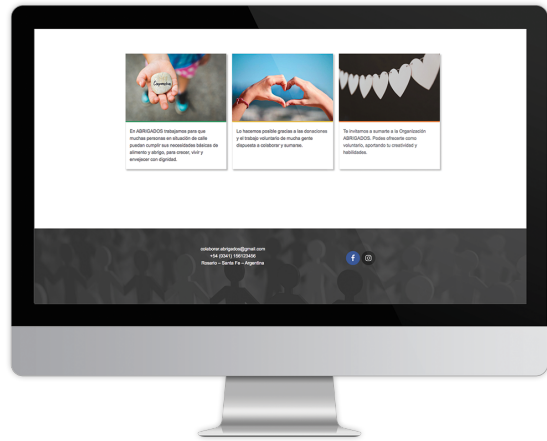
Compasión

En ABRIGADOS trabajamos para que muchas personas en situación de calle puedan cumplir sus necesidades básicas de alimento y abrigo, para crecer, vivir y envejecer con dignidad.

Lo hacemos posible gracias a las donaciones y el trabajo voluntario de mucha gente dispuesta a colaborar y sumarse.

Te invitamos a sumarte a la Organización ABRIGADOS. Podes ofrecerte como voluntario, aportando tu creatividad y habilidades.

colaborar.abrigados@gmail.com
+54 (0341) 156123456
Rosario – Santa Fe – Argentina